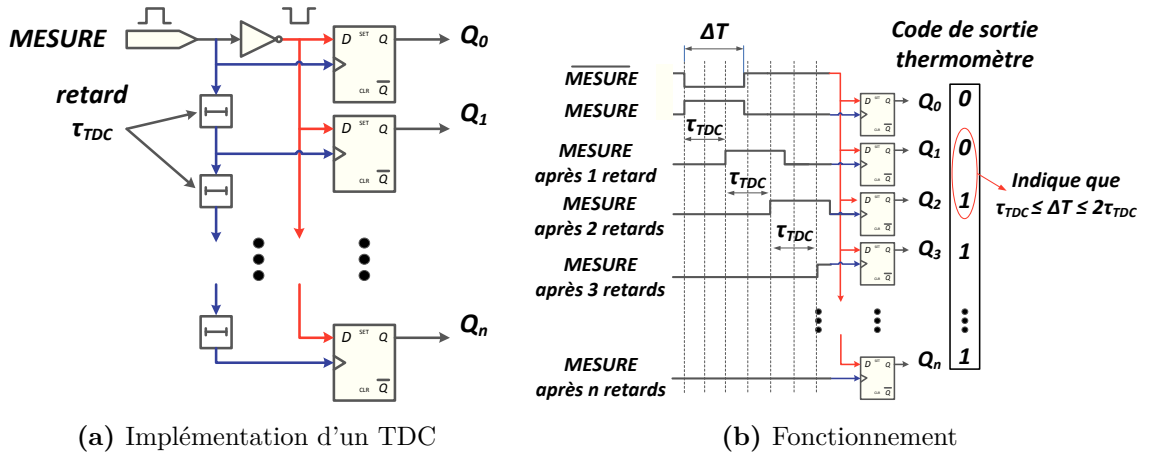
MESURE

retard
$\tau_{TDC}$

D SET Q
CLR $\overline{Q}$
$Q_0$

D SET Q
CLR $\overline{Q}$
$Q_1$

D SET Q
CLR $\overline{Q}$
$Q_n$

$\Delta T$

$\overline{MESURE}$

MESURE

$\tau_{TDC}$

MESURE
après 1 retard

$\tau_{TDC}$

MESURE
après 2 retards

$\tau_{TDC}$

MESURE
après 3 retards

MESURE
après n retards

Code de sortie thermomètre

$Q_0$ 0
$Q_1$ 0
$Q_2$ 1
$Q_3$ 1
$Q_n$ 1

Indique que
$\tau_{TDC} \leq \Delta T \leq 2\tau_{TDC}$

(a) Implémentation d'un TDC

(b) Fonctionnement